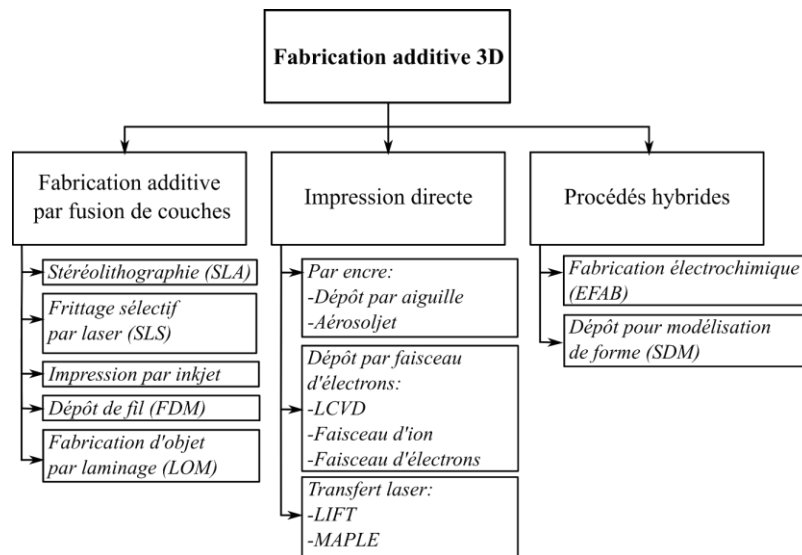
Fabrication additive 3D

Fabrication additive par fusion de couches

Stéréolithographie (SLA)

Frittage sélectif par laser (SLS)

Impression par inkjet

Dépôt de fil (FDM)

Fabrication d'objet par laminage (LOM)

Impression directe

Par encre:
-Dépôt par aiguille
-Aérosoljet

Dépôt par faisceau d'électrons:
-LCVD
-Faisceau d'ion
-Faisceau d'électrons

Transfert laser:
-LIFT
-MAPLE

Procédés hybrides

Fabrication électrochimique (EFAB)

Dépôt pour modélisation de forme (SDM)